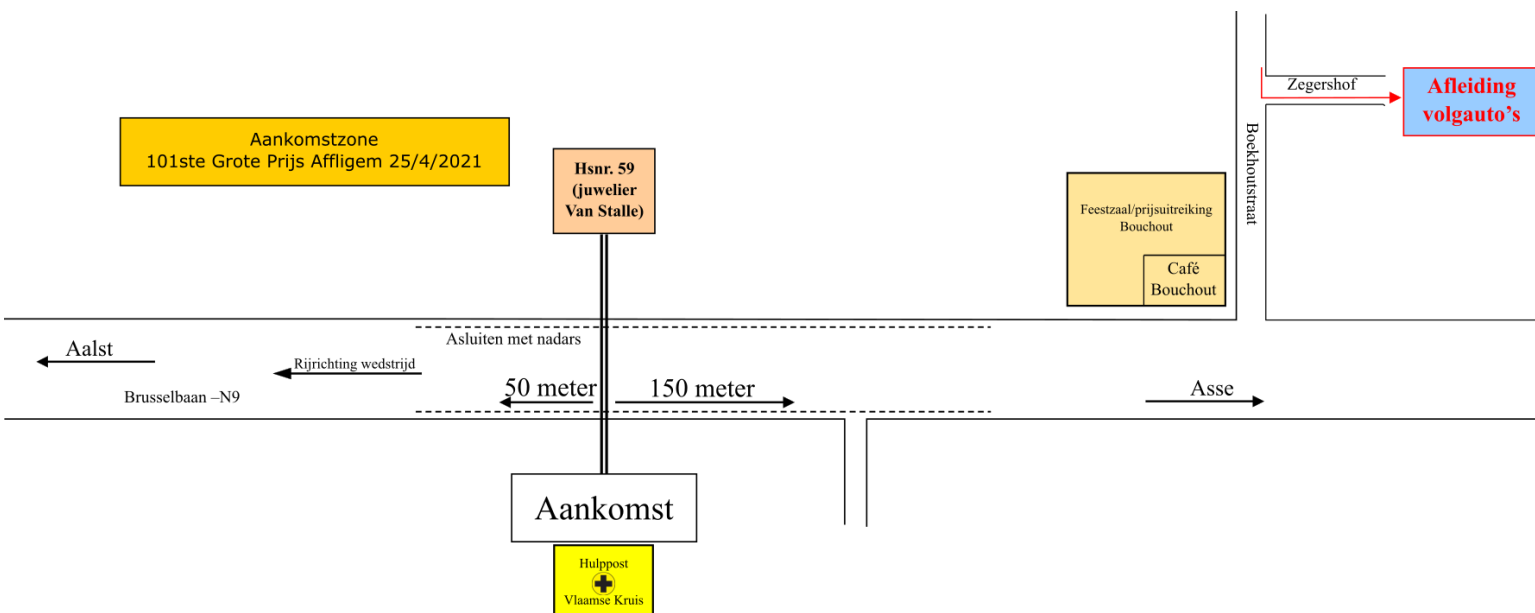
Aankomstzone
101ste Grote Prijs Affligem 25/4/2021

Hsnr. 59 (juwelier Van Stalle)

Zegershof

Afleiding volgauto's

Boekhoutstraat

Feestzaal/prijsuitreiking Bouchout

Café Bouchout

Asluiten met nadars

Aalst

Rijrichting wedstrijd

Brusselbaan –N9

50 meter

150 meter

Asse

Aankomst

Hulppost
Vlaamse Kruis